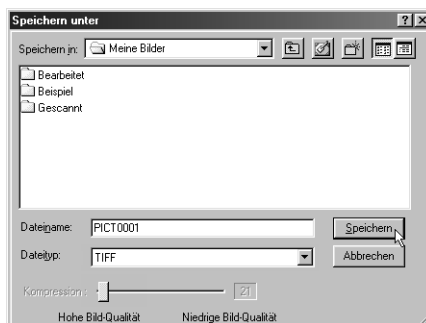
Speichern unter

?

X

Speichern in: Meine Bilder

Bearbeitet

Beispiel

Gescannt

Dateiname: PICT0001

Speichern

Dateityp: TIFF

Abbrechen

Kompression:

21

Hohe Bild-Qualität

Niedrige Bild-Qualität